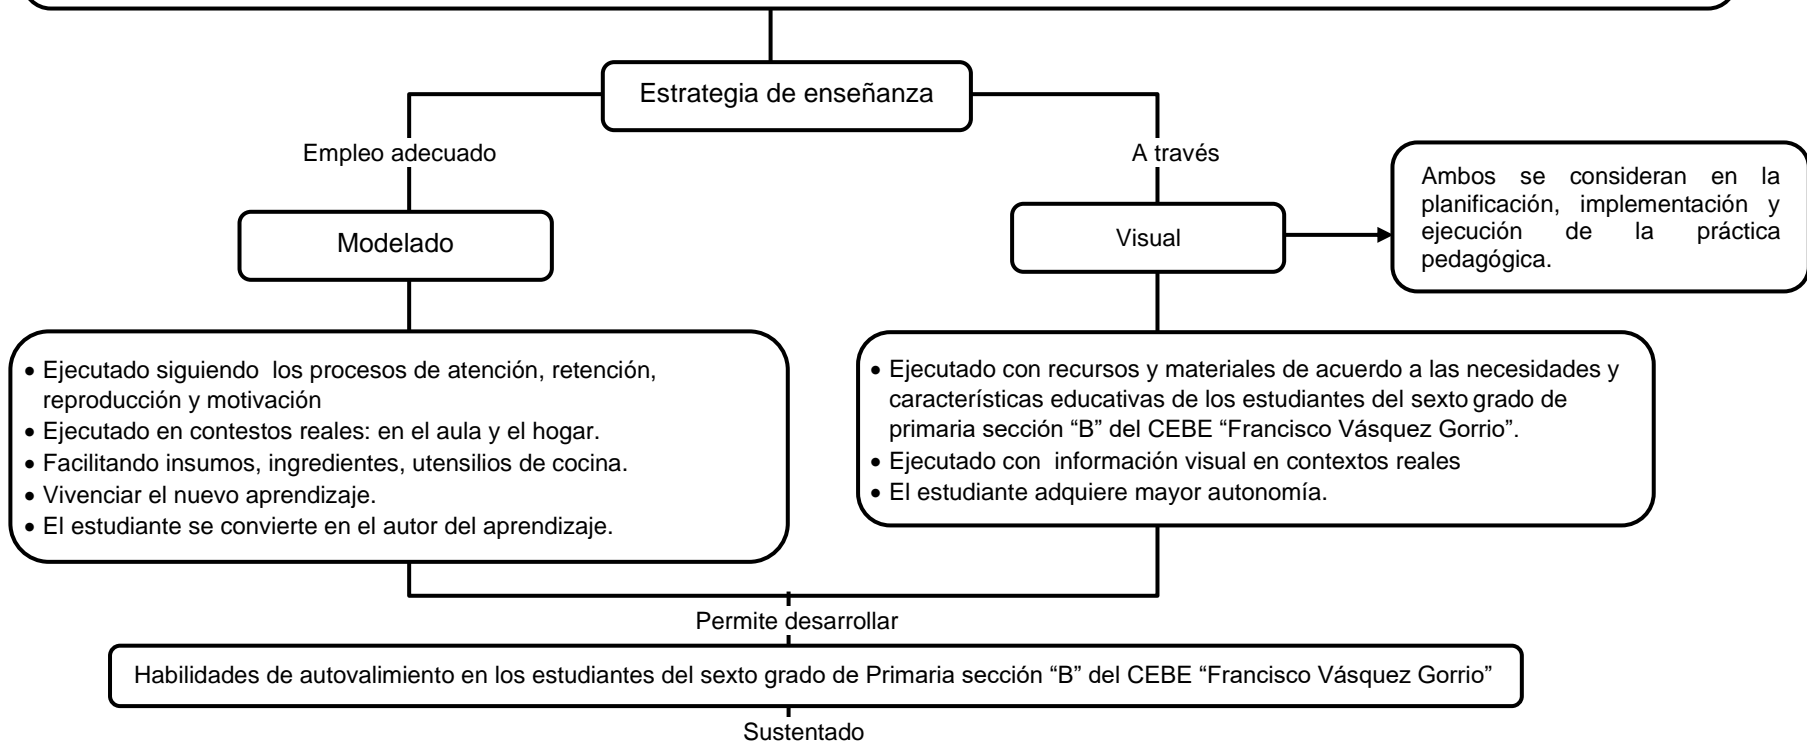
Estrategia de enseñanza

Empleo adecuado

A través

Modelado

Visual

Ambos se consideran en la planificación, implementación y ejecución de la práctica pedagógica.

• Ejecutado siguiendo los procesos de atención, retención, reproducción y motivación
• Ejecutado en contestos reales: en el aula y el hogar.
• Facilitando insumos, ingredientes, utensilios de cocina.
• Vivenciar el nuevo aprendizaje.
• El estudiante se convierte en el autor del aprendizaje.

• Ejecutado con recursos y materiales de acuerdo a las necesidades y características educativas de los estudiantes del sexto grado de primaria sección "B" del CEBE "Francisco Vásquez Gorrio".
• Ejecutado con información visual en contextos reales
• El estudiante adquiere mayor autonomía.

Permite desarrollar

Habilidades de autovalimiento en los estudiantes del sexto grado de Primaria sección "B" del CEBE "Francisco Vásquez Gorrio"

Sustentado